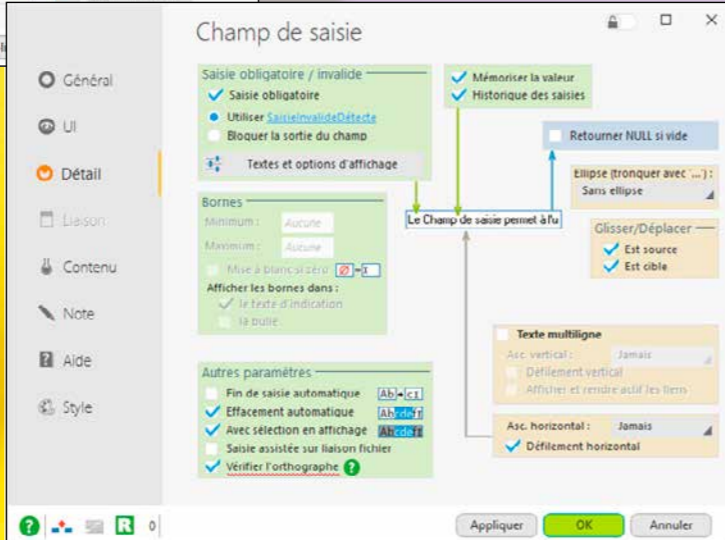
Champ de saisie

Général

UI

Détail

Liaison

Contenu

Note

Aide

Style

Saisie obligatoire / invalide

Saisie obligatoire

Utiliser SaisieInvalideDétecte

Bloquer la sortie du champ

Textes et options d'affichage

Mémoriser la valeur

Historique des saisies

Retourner NULL si vide

Ellipse (tronquer avec '...') :

Sans ellipse

Le Champ de saisie permet à l'u

Bornes

Minimum : Aucune

Maximum : Aucune

Mise à blanc si zéro

Afficher les bornes dans :

le texte d'indication

la bulle

Glisser/Déplacer

Est source

Est cible

Texte multiligne

Asc. vertical : Jamais

Défilement vertical

Afficher et rendre actif les liens

Autres paramètres

Fin de saisie automatique Ab c

Effacement automatique Abcdef

Avec sélection en affichage Abcdef

Saisie assistée sur liaison fichier

Vérifier l'orthographe

Asc. horizontal : Jamais

Défilement horizontal

0

Appliquer

OK

Annuler